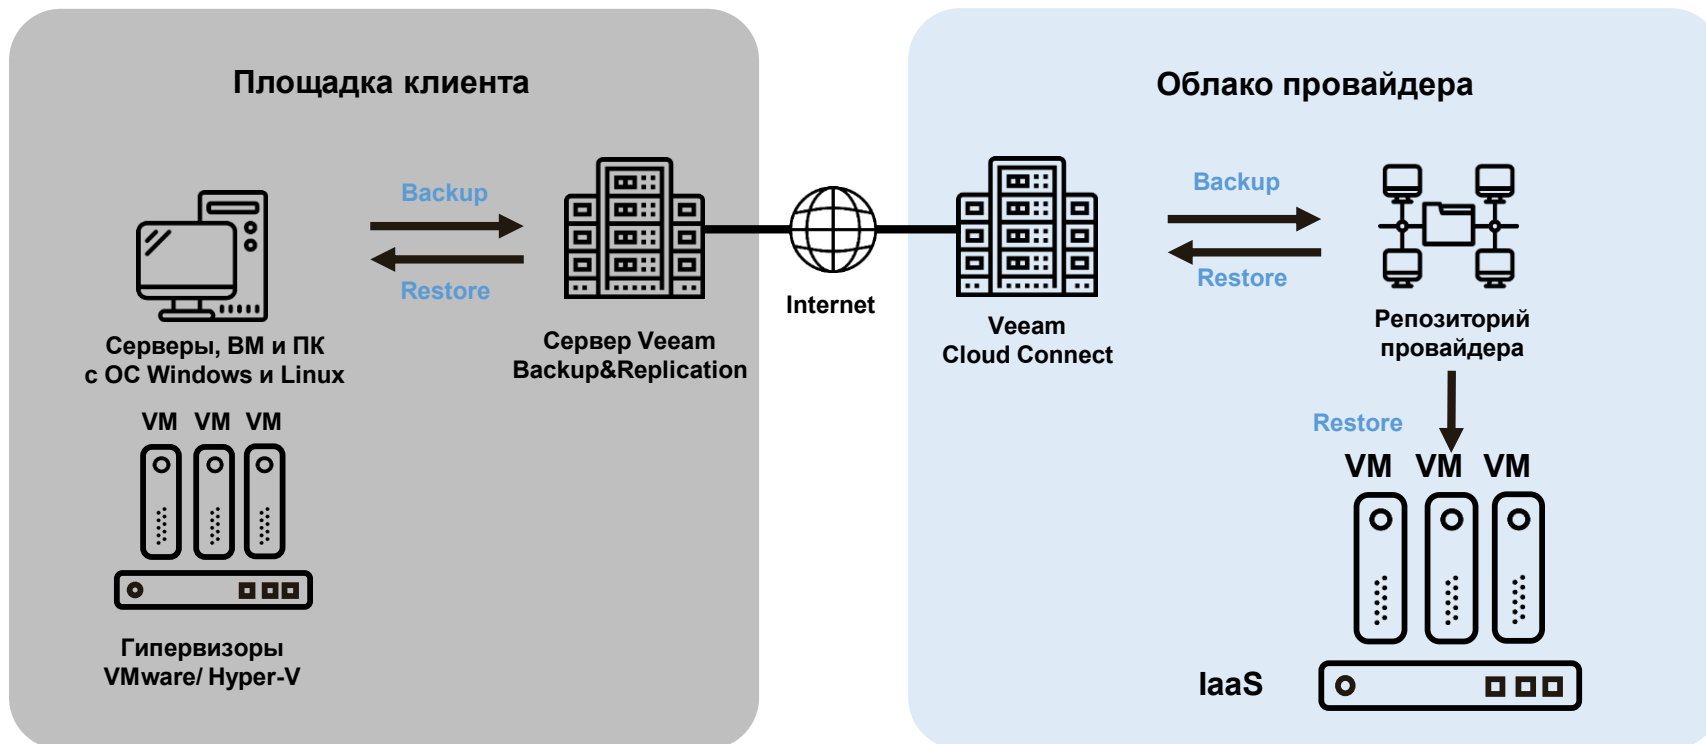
Площадка клиента

Backup

Restore

Серверы, ВМ и ПК с ОС Windows и Linux

Сервер Veeam Backup&Replication

VM VM VM

Гипервизоры VMware/ Hyper-V

Internet

Облако провайдера

Veeam Cloud Connect

Backup

Restore

Репозиторий провайдера

Restore

VM VM VM

IaaS